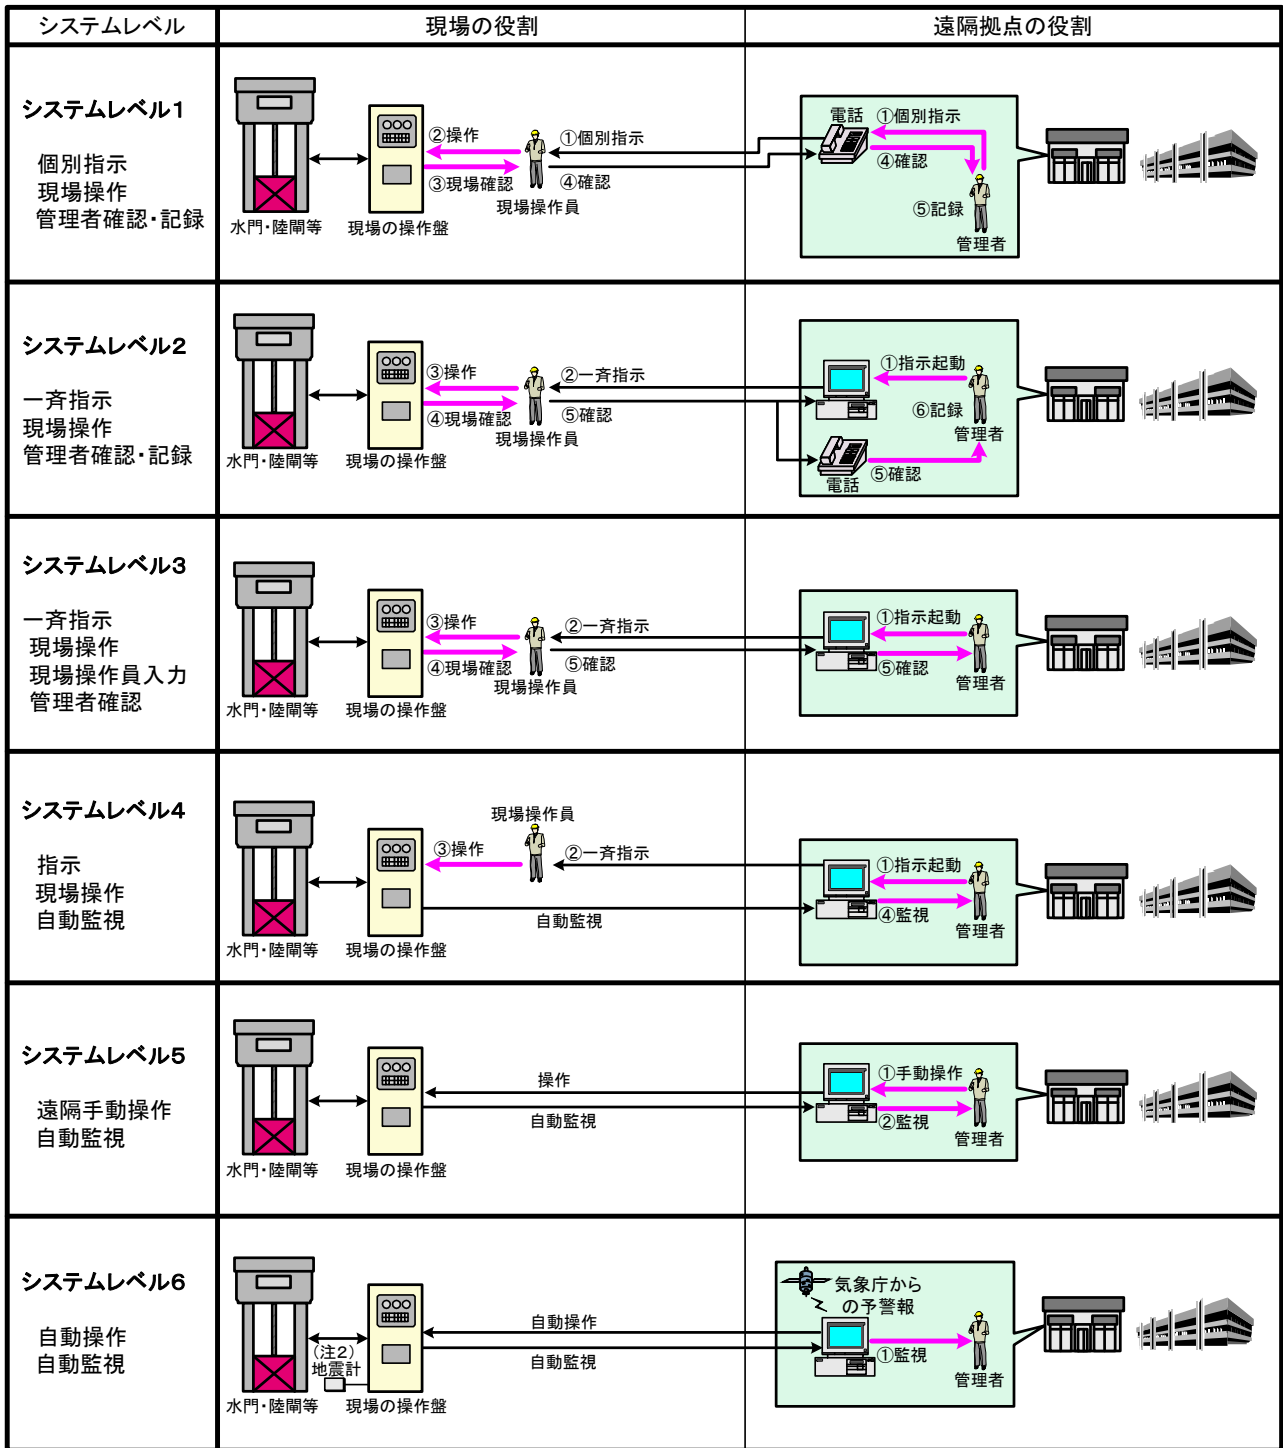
| システムレベル | 現場の役割 | 遠隔拠点の役割 |
|---|---|---|
| システムレベル1<br>個別指示<br>現場操作<br>管理者確認・記録 | 水門・陸閘等 現場の操作盤 ②操作 ③現場確認 ①個別指示 ④確認 現場操作員 | 電話 ①個別指示 ④確認 ⑤記録 管理者 |
| システムレベル2<br>一斉指示<br>現場操作<br>管理者確認・記録 | 水門・陸閘等 現場の操作盤 ③操作 ④現場確認 ②一斉指示 ⑤確認 現場操作員 | ①指示起動 ⑥記録 管理者 電話 ⑤確認 |
| システムレベル3<br>一斉指示<br>現場操作<br>現場操作員入力<br>管理者確認 | 水門・陸閘等 現場の操作盤 ③操作 ④現場確認 ②一斉指示 ⑤確認 現場操作員 | ①指示起動 ⑤確認 管理者 |
| システムレベル4<br>指示<br>現場操作<br>自動監視 | 水門・陸閘等 現場の操作盤 現場操作員 ③操作 ②一斉指示 自動監視 | ①指示起動 ④監視 管理者 |
| システムレベル5<br>遠隔手動操作<br>自動監視 | 水門・陸閘等 現場の操作盤 操作 自動監視 | ①手動操作 ②監視 管理者 |
| システムレベル6<br>自動操作<br>自動監視 | 水門・陸閘等 (注2) 地震計 現場の操作盤 自動操作 自動監視 | 気象庁からの予警報 ①監視 管理者 |